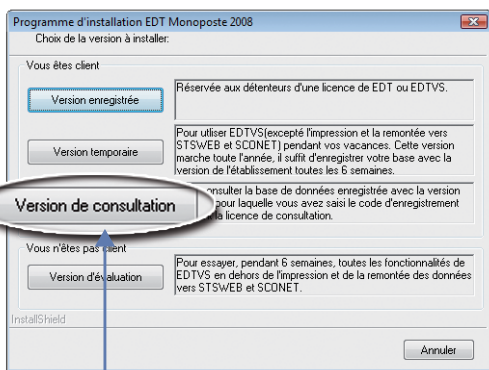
Programme d'installation EDT Monoposte 2008

Choix de la version à installer:

Vous êtes client

Version enregistrée

Réservée aux détenteurs d'une licence de EDT ou EDTVS.

Version temporaire

Pour utiliser EDTVS(excepté l'impression et la remontée vers STSWEB et SCONET) pendant vos vacances. Cette version marche toute l'année, il suffit d'enregistrer votre base avec la version de l'établissement toutes les 6 semaines.

Version de consultation

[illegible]onsulter la base de données enregistrée avec la version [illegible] pour laquelle vous avez saisi le code d'enregistrement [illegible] la licence de consultation.

Vous n'êtes pas client

Version d'évaluation

Pour essayer, pendant 6 semaines, toutes les fonctionnalités de EDTVS en dehors de l'impression et de la remontée des données vers STSWEB et SCONET.

InstallShield

Annuler